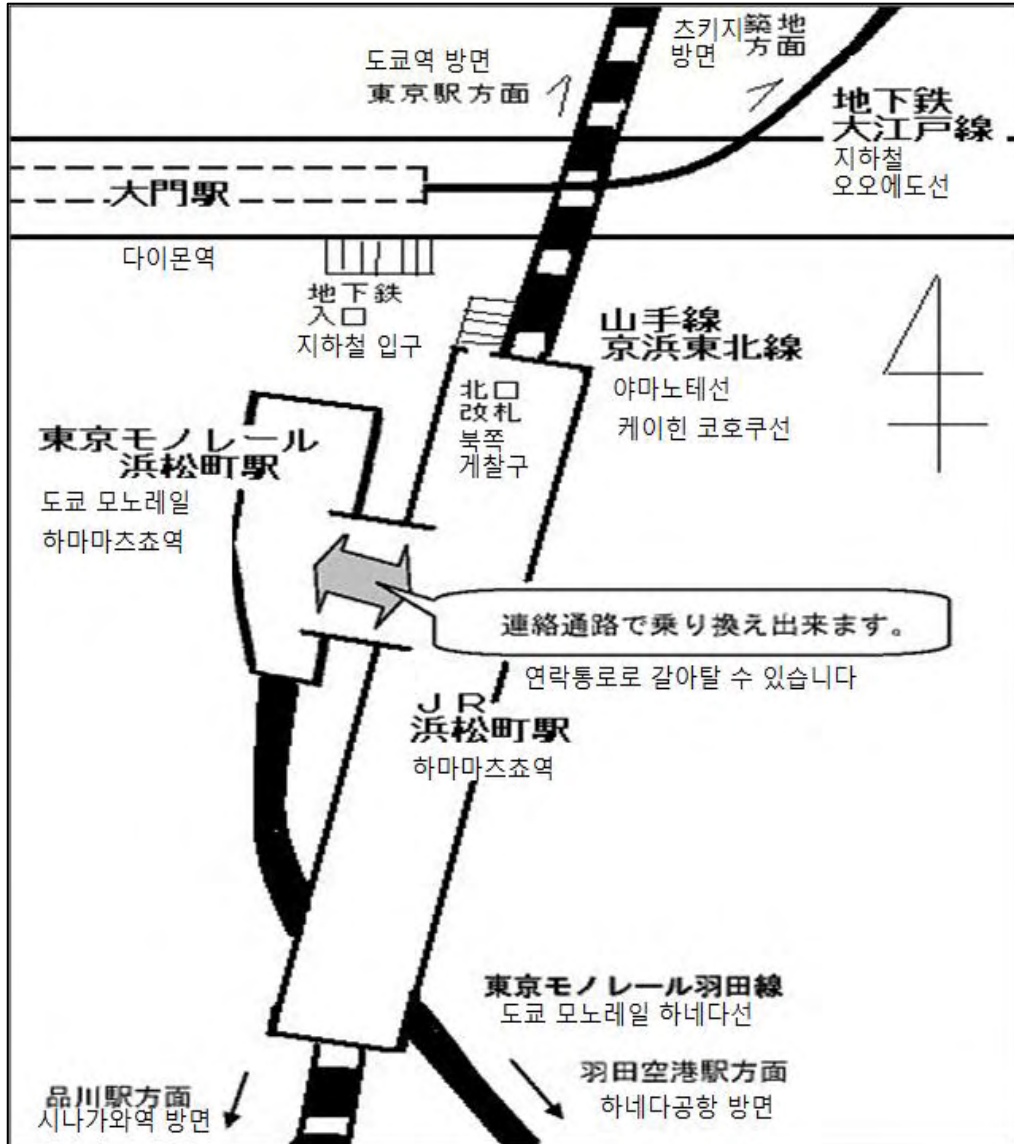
도쿄역 방면
東京駅方面

츠키지 방면
築地方面

地下鉄
大江戸線
지하철
오오에도선

大門駅
다이몬역

地下鉄
入口
지하철 입구

山手線
京浜東北線
야마노테선
케이힌 코호쿠선

北口
改札
북쪽
게찰구

東京モノレール
浜松町駅
도쿄 모노레일
하마마츠쵸역

連絡通路で乗り換え出来ます。
연락통로로 갈아탈 수 있습니다

ＪＲ
浜松町駅
하마마츠쵸역

東京モノレール羽田線
도쿄 모노레일 하네다선

羽田空港駅方面
하네다공항 방면

品川駅方面
시나가와역 방면